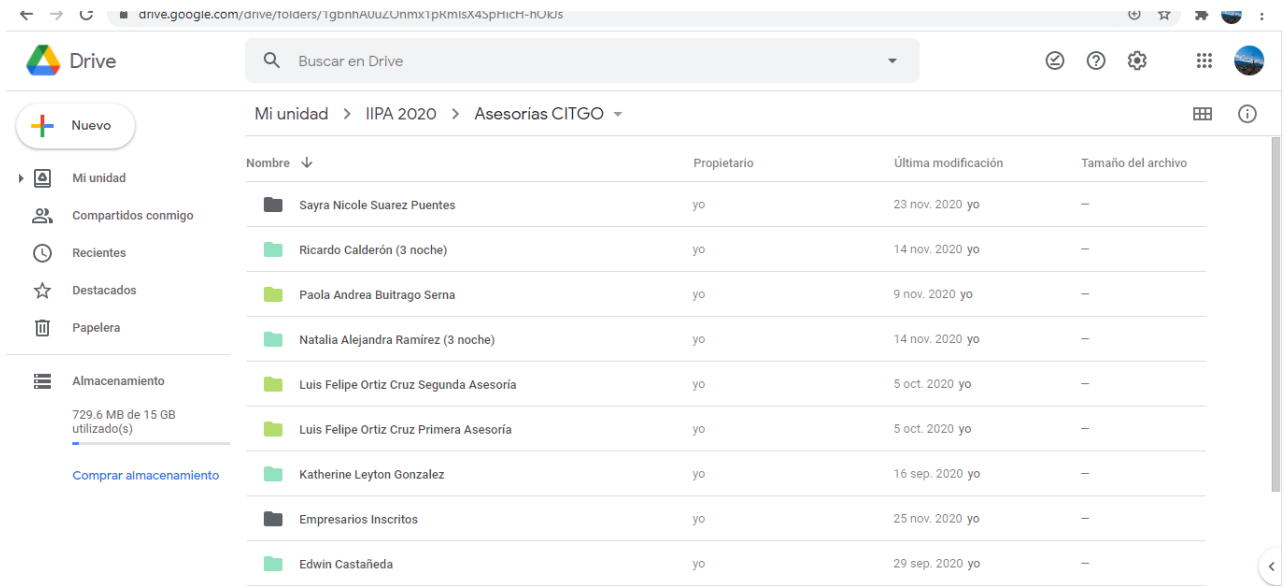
drive.google.com/drive/folders/1gbnhA0uZOnmx1pRmIsX4SpHicH-hOKJs

Drive

Buscar en Drive

Nuevo

Mi unidad

Compartidos conmigo

Recientes

Destacados

Papelera

Almacenamiento

729.6 MB de 15 GB utilizado(s)

Comprar almacenamiento

Mi unidad > IIPA 2020 > Asesorías CITGO

| Nombre | Propietario | Última modificación | Tamaño del archivo |
|---|---|---|---|
| Sayra Nicole Suarez Puentes | yo | 23 nov. 2020 yo | – |
| Ricardo Calderón (3 noche) | yo | 14 nov. 2020 yo | – |
| Paola Andrea Buitrago Serna | yo | 9 nov. 2020 yo | – |
| Natalia Alejandra Ramírez (3 noche) | yo | 14 nov. 2020 yo | – |
| Luis Felipe Ortiz Cruz Segunda Asesoría | yo | 5 oct. 2020 yo | – |
| Luis Felipe Ortiz Cruz Primera Asesoría | yo | 5 oct. 2020 yo | – |
| Katherine Leyton Gonzalez | yo | 16 sep. 2020 yo | – |
| Empresarios Inscritos | yo | 25 nov. 2020 yo | – |
| Edwin Castañeda | yo | 29 sep. 2020 yo | – |